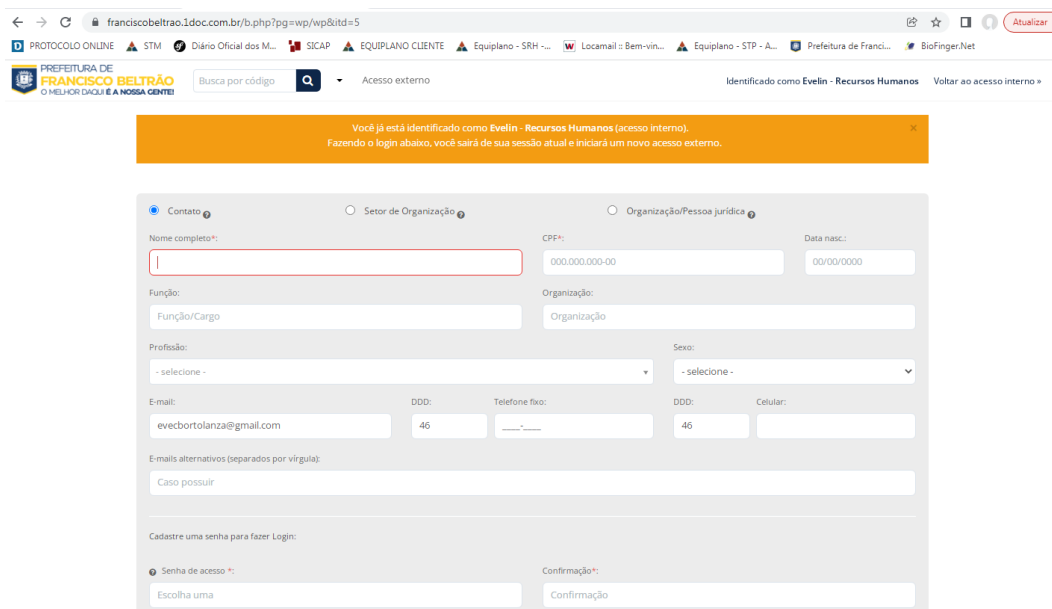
franciscobeltrao.1doc.com.br/b.php?pg=wp/wp&itd=5

Atualizar

PROTOCOLO ONLINE STM Diário Oficial dos M... SICAP EQUIPLANO CLIENTE Equiplano - SRH -... Locamail :: Bem-vin... Equiplano - STP - A... Prefeitura de Franci... BioFinger.Net

PREFEITURA DE FRANCISCO BELTRÃO O MELHOR DAQUI É A NOSSA GENTE!

Busca por código

Acesso externo

Identificado como Evelin - Recursos Humanos Voltar ao acesso interno »

Você já está identificado como Evelin - Recursos Humanos (acesso interno).
Fazendo o login abaixo, você sairá de sua sessão atual e iniciará um novo acesso externo.

×

Contato

Setor de Organização

Organização/Pessoa jurídica

Nome completo*:

CPF*:

000.000.000-00

Data nasc.:

00/00/0000

Função:

Função/Cargo

Organização:

Organização

Profissão:

- selecione -

Sexo:

- selecione -

E-mail:

evecbortolanza@gmail.com

DDD:

46

Telefone fixo:

____-____

DDD:

46

Celular:

E-mails alternativos (separados por vírgula):

Caso possuir

Cadastre uma senha para fazer Login:

Senha de acesso *:

Escolha uma

Confirmação*:

Confirmação